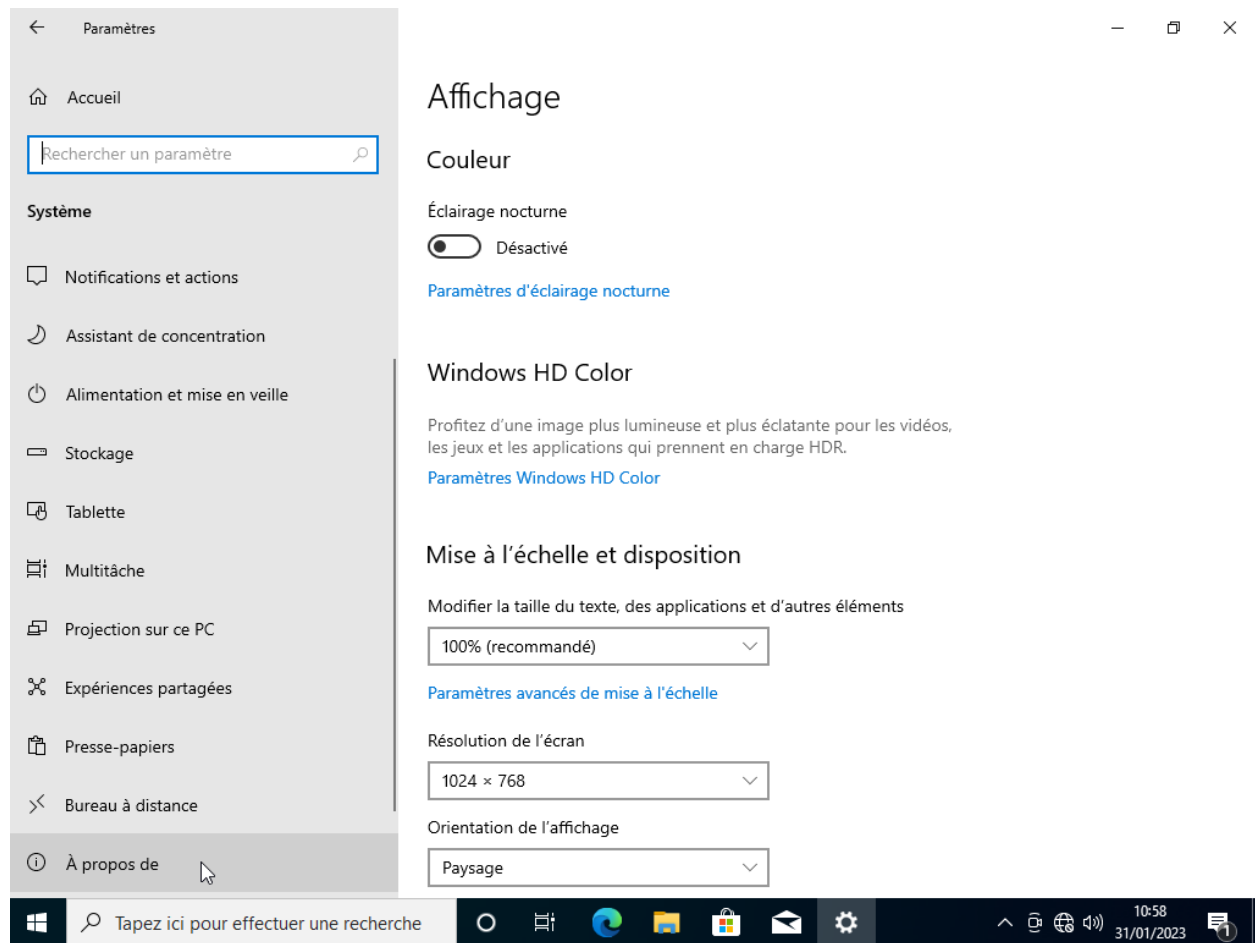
Paramètres

Accueil

Rechercher un paramètre

Système

Notifications et actions

Assistant de concentration

Alimentation et mise en veille

Stockage

Tablette

Multitâche

Projection sur ce PC

Expériences partagées

Presse-papiers

Bureau à distance

À propos de

Affichage

Couleur

Éclairage nocturne

Désactivé

Paramètres d'éclairage nocturne

Windows HD Color

Profitez d'une image plus lumineuse et plus éclatante pour les vidéos, les jeux et les applications qui prennent en charge HDR.

Paramètres Windows HD Color

Mise à l'échelle et disposition

Modifier la taille du texte, des applications et d'autres éléments

100% (recommandé)

Paramètres avancés de mise à l'échelle

Résolution de l'écran

1024 × 768

Orientation de l'affichage

Paysage

Tapez ici pour effectuer une recherche

10:58
31/01/2023

1